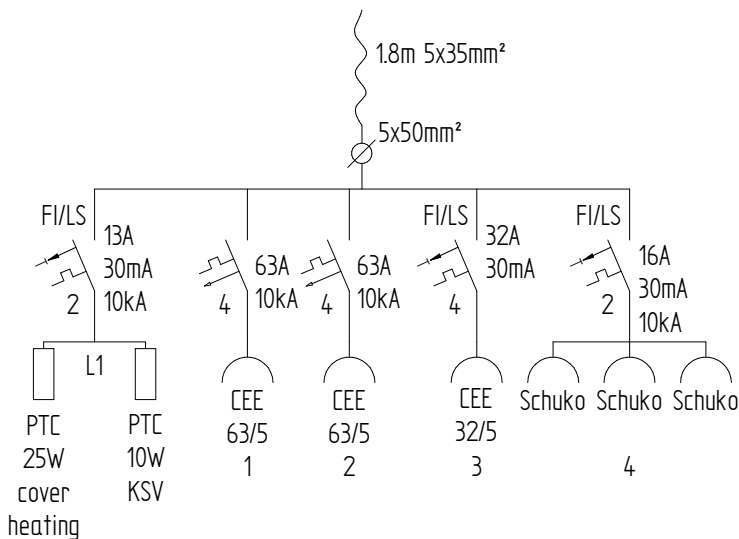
1.8m 5x35mm²

5x50mm²

FI/LS
13A
30mA
10kA
2

L1

PTC
25W
cover
heating

PTC
10W
KSV

63A
10kA
4

CEE
63/5
1

63A
10kA
4

CEE
63/5
2

FI/LS
32A
30mA
4

CEE
32/5
3

FI/LS
16A
30mA
10kA
2

Schuko Schuko Schuko
4